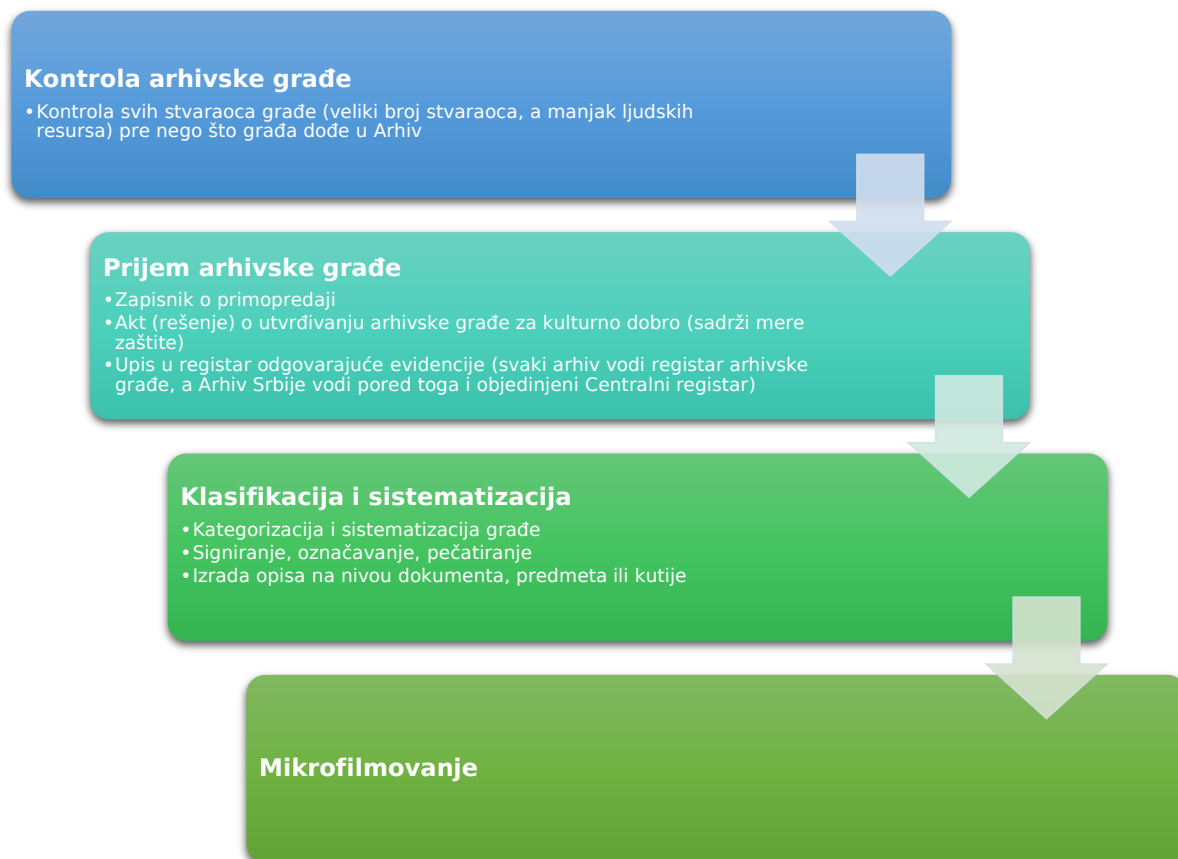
Kontrola arhivske građe
•Kontrola svih stvaraoca građe (veliki broj stvaraoca, a manjak ljudskih resursa) pre nego što građa dođe u Arhiv

Prijem arhivske građe
•Zapisnik o primopredaji
•Akt (rešenje) o utvrđivanju arhivske građe za kulturno dobro (sadrži mere zaštite)
•Upis u registar odgovarajuće evidencije (svaki arhiv vodi registar arhivske građe, a Arhiv Srbije vodi pored toga i objedinjeni Centralni registar)

Klasifikacija i sistematizacija
•Kategorizacija i sistematizacija građe
•Signiranje, označavanje, pečatiranje
•Izrada opisa na nivou dokumenta, predmeta ili kutije

Mikrofilmovanje